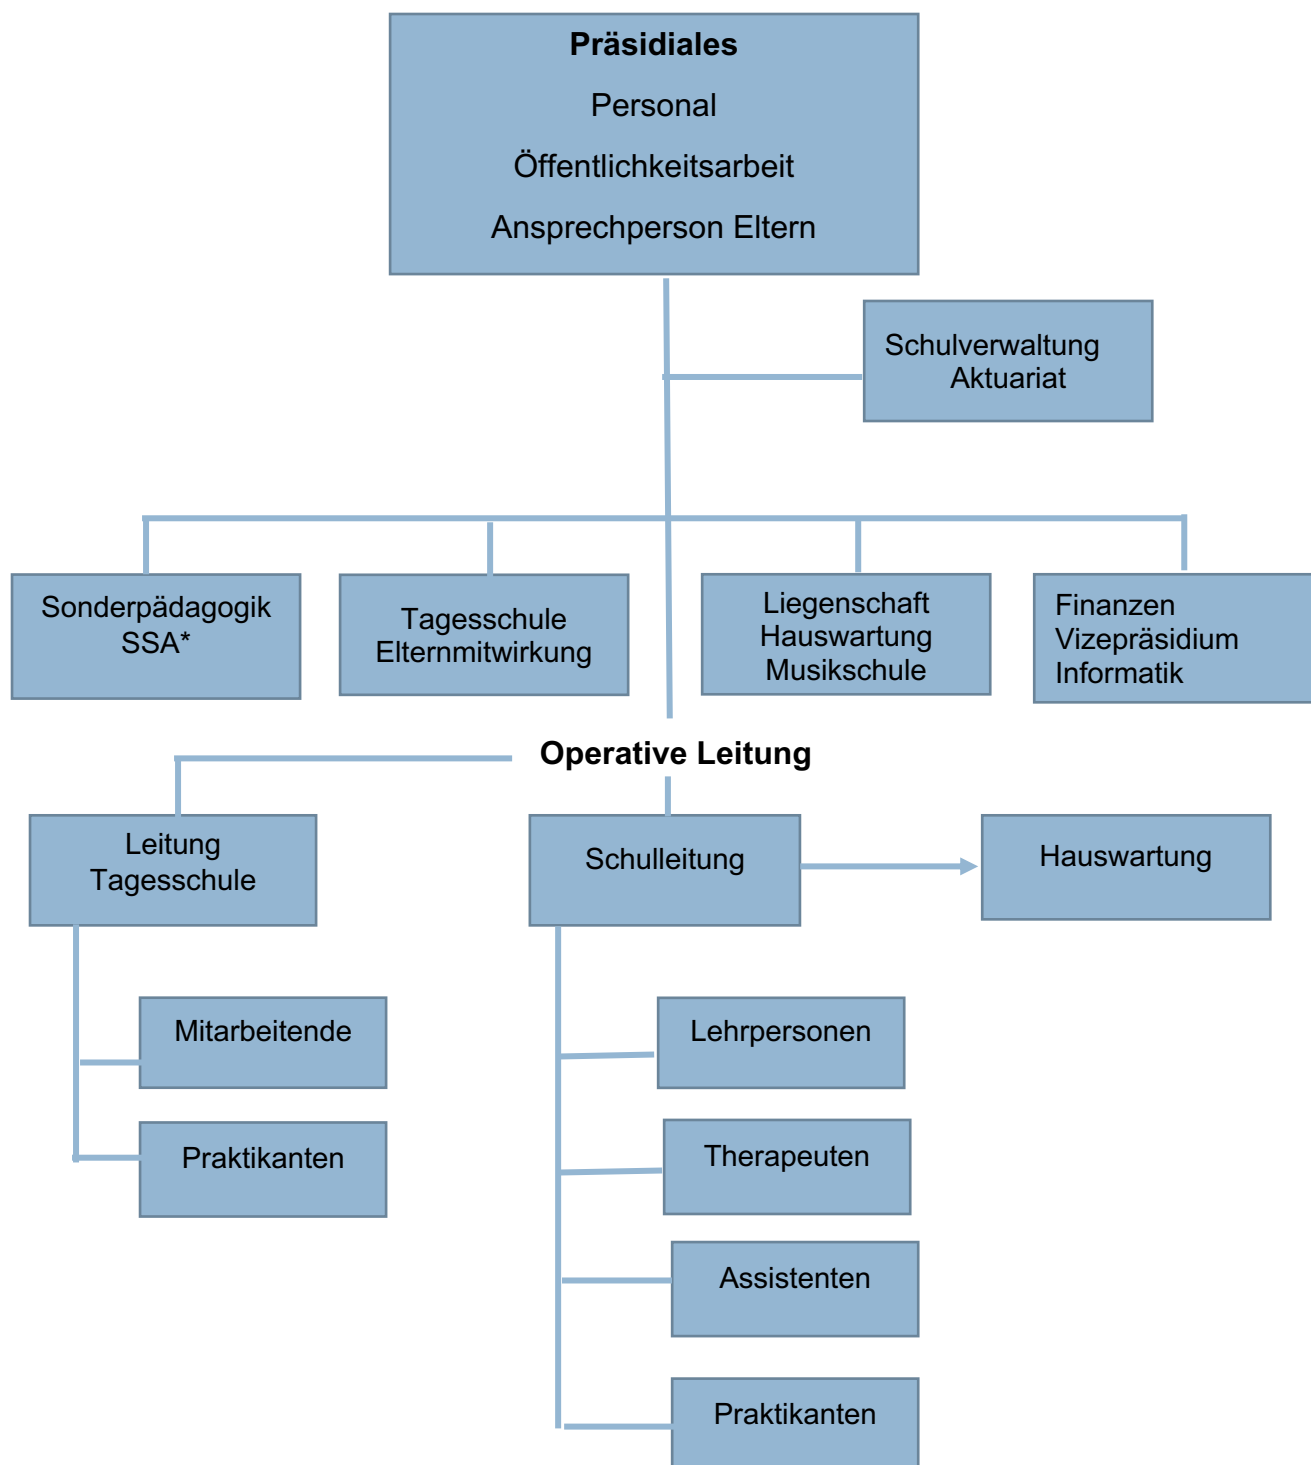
**Präsidiales**

Personal

Öffentlichkeitsarbeit

Ansprechperson Eltern

Schulverwaltung
Aktuariat

Sonderpädagogik
SSA*

Tagesschule
Elternmitwirkung

Liegenschaft
Hauswartung
Musikschule

Finanzen
Vizepräsidium
Informatik

**Operative Leitung**

Leitung
Tagesschule

Schulleitung

Hauswartung

Mitarbeitende

Praktikanten

Lehrpersonen

Therapeuten

Assistenten

Praktikanten